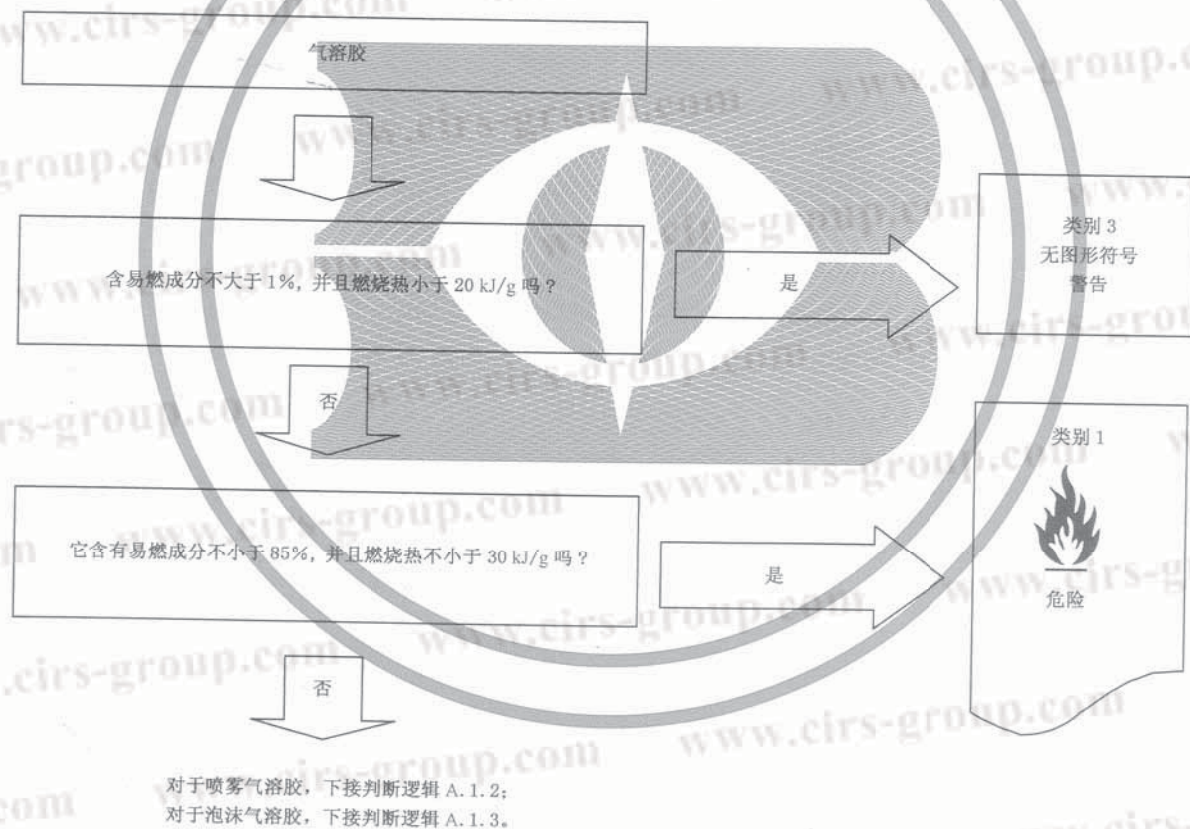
气溶胶

含易燃成分不大于 1%，并且燃烧热小于 20 kJ/g 吗？

是

类别 3
无图形符号
警告

否

类别 1

它含有易燃成分不小于 85%，并且燃烧热不小于 30 kJ/g 吗？

是

危险

否

对于喷雾气溶胶，下接判断逻辑 A. 1. 2；
对于泡沫气溶胶，下接判断逻辑 A. 1. 3。

www.cirs-group.com